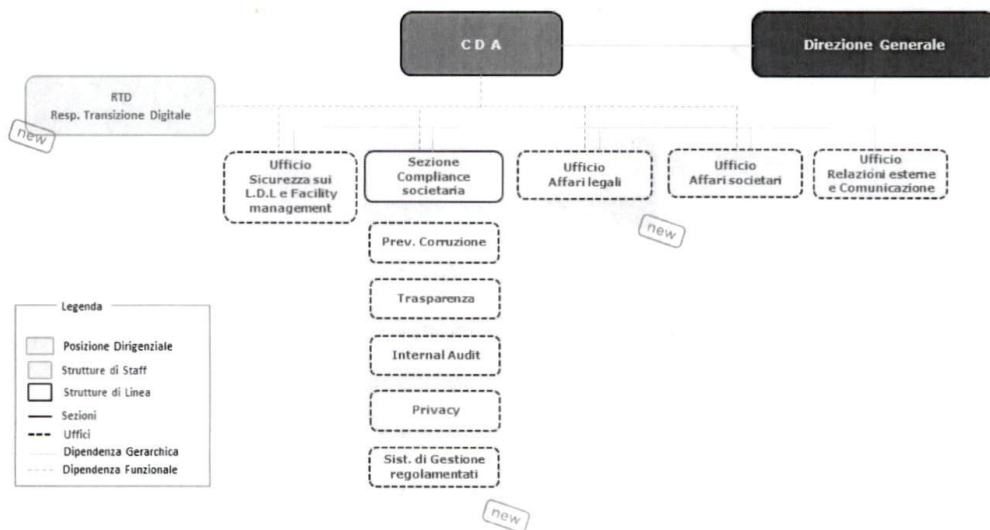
C D A

Direzione Generale

RTD
Resp. Transizione Digitale

new

Ufficio
Sicurezza sui L.D.L e Facility management

Sezione
Compliance societaria

Ufficio
Affari legali

Ufficio
Affari societari

Ufficio
Relazioni esterne e Comunicazione

new

Prev. Corruzione

Trasparenza

Internal Audit

Privacy

Sist. di Gestione regolamentati

new

Legenda

Posizione Dirigenziale
Strutture di Staff
Strutture di Linea
Sezioni
Uffici
Dipendenza Gerarchica
Dipendenza Funzionale